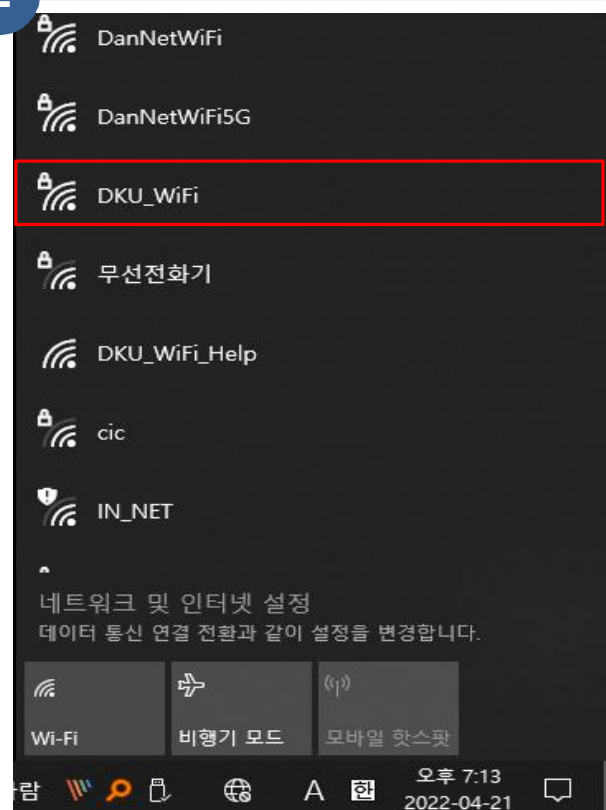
DanNetWiFi

DanNetWiFi5G

DKU_WiFi

무선전화기

DKU_WiFi_Help

cic

IN_NET

네트워크 및 인터넷 설정
데이터 통신 연결 전환과 같이 설정을 변경합니다.

Wi-Fi

비행기 모드

모바일 핫스팟

람

A 한 오후 7:13 2022-04-21